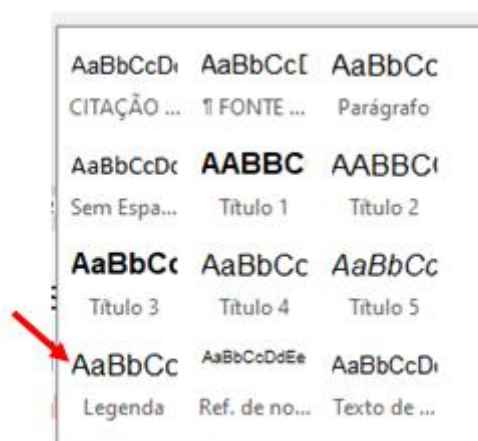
| AaBbCcD | AaBbCcI | AaBbCc |
|---|---|---|
| CITAÇÃO ... | ¶ FONTE ... | Parágrafo |
| AaBbCcDc | AABBC | AABBC |
| Sem Espa... | Título 1 | Título 2 |
| AaBbCc | AaBbCc | AaBbCc |
| Título 3 | Título 4 | Título 5 |
| AaBbCc | AaBbCcDdEe | AaBbCcD |
| Legenda | Ref. de no... | Texto de ... |